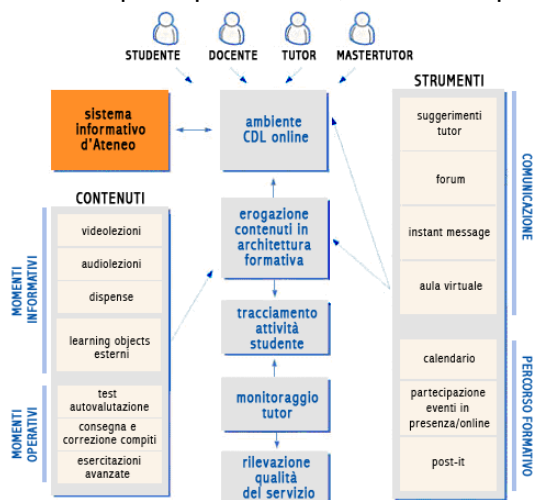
STUDENTE DOCENTE TUTOR MASTERTUTOR

sistema informativo d'Ateneo

ambiente CDL online

STRUMENTI

COMUNICAZIONE

suggerimenti tutor

forum

instant message

aula virtuale

CONTENUTI

MOMENTI INFORMATIVI

videolezioni

audiolezioni

dispense

learning objects esterni

MOMENTI OPERATIVI

test autovalutazione

consegna e correzione compiti

esercitazioni avanzate

erogazione contenuti in architettura formativa

tracciamento attività studente

monitoraggio tutor

rilevazione qualità del servizio

PERCORSO FORMATIVO

calendario

partecipazione eventi in presenza/online

post-it